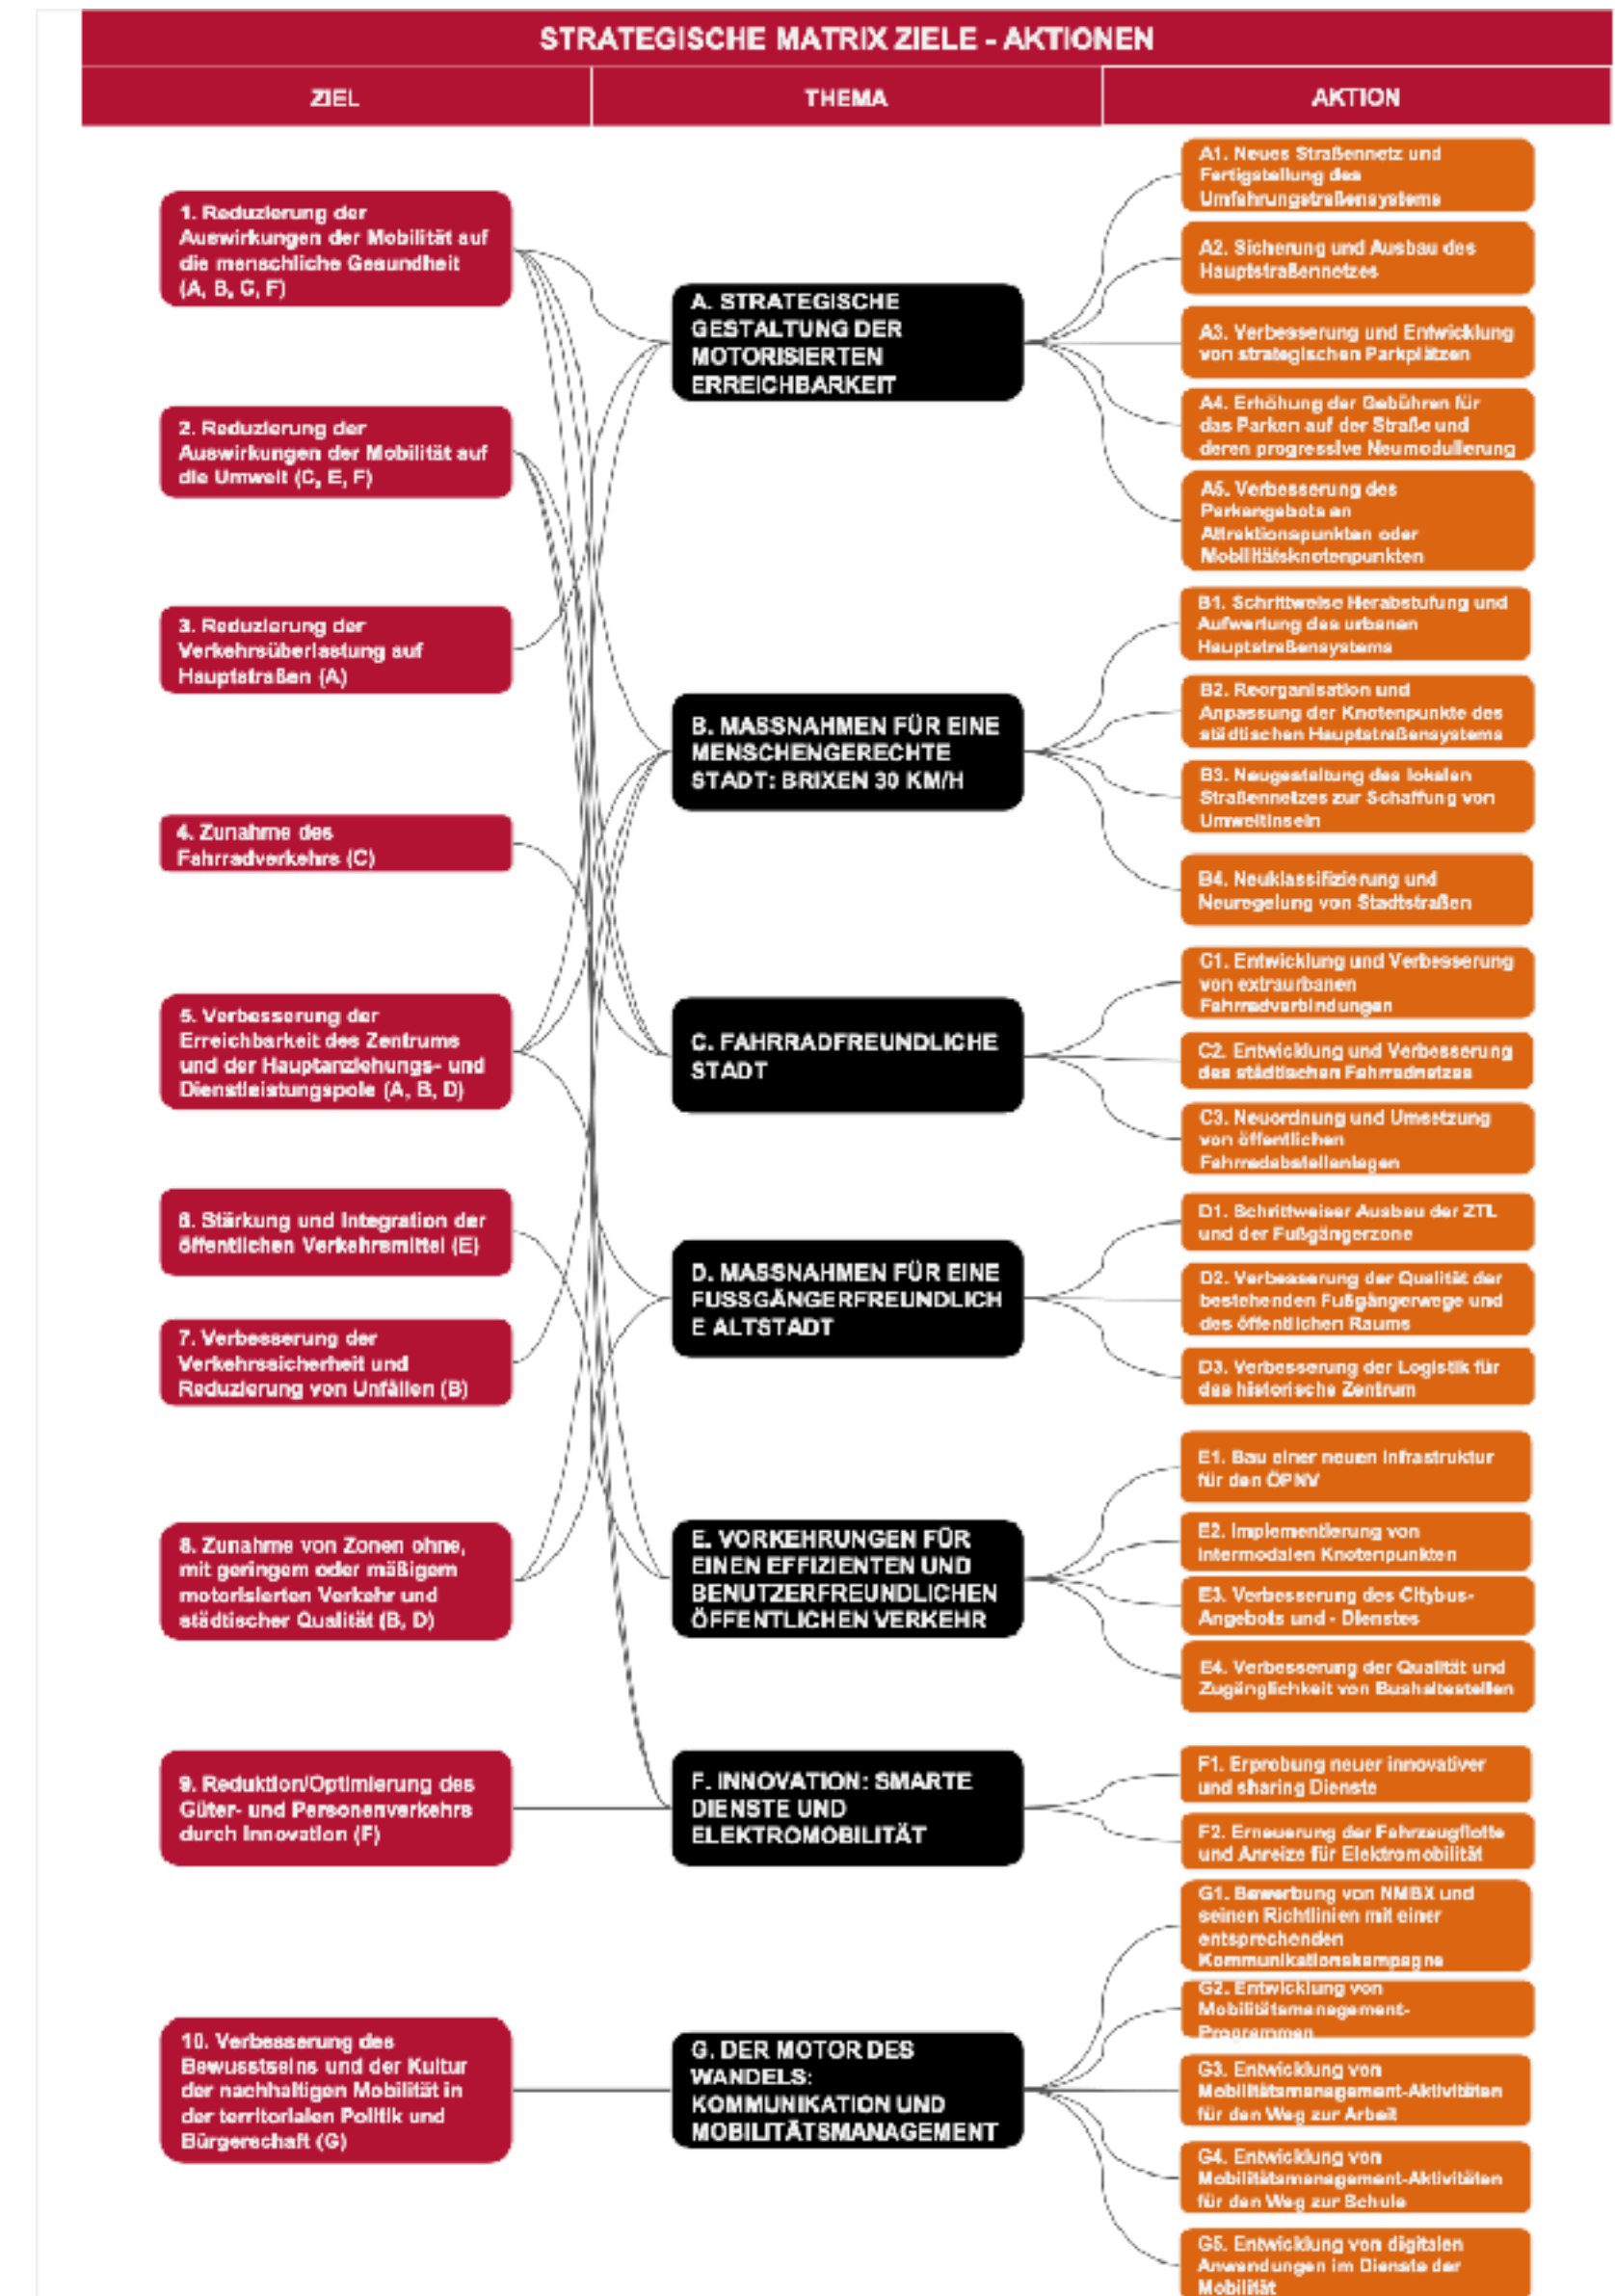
STRATEGISCHE MATRIX ZIELE - AKTIONEN

| ZIEL | THEMA | AKTION |
|---|---|---|

1. Reduzierung der Auswirkungen der Mobilität auf die menschliche Gesundheit (A, B, C, F)

2. Reduzierung der Auswirkungen der Mobilität auf die Umwelt (C, E, F)

3. Reduzierung der Verkehrsüberlastung auf Hauptstraßen (A)

4. Zunahme des Fahrradverkehrs (C)

5. Verbesserung der Erreichbarkeit des Zentrums und der Hauptanziehungs- und Dienstleistungspole (A, B, D)

6. Stärkung und Integration der öffentlichen Verkehrsmittel (E)

7. Verbesserung der Verkehrssicherheit und Reduzierung von Unfällen (B)

8. Zunahme von Zonen ohne, mit geringem oder mäßigem motorisierten Verkehr und städtischer Qualität (B, D)

9. Reduktion/Optimierung des Güter- und Personenverkehrs durch Innovation (F)

10. Verbesserung des Bewusstseins und der Kultur der nachhaltigen Mobilität in der territorialen Politik und Bürgerschaft (G)

A. STRATEGISCHE GESTALTUNG DER MOTORISIERTEN ERREICHBARKEIT

B. MASSNAHMEN FÜR EINE MENSCHENGERECHTE STADT: BRIXEN 30 KM/H

C. FAHRRADFREUNDLICHE STADT

D. MASSNAHMEN FÜR EINE FUSSGÄNGERFREUNDLICHE ALTSTADT

E. VORKEHRUNGEN FÜR EINEN EFFIZIENTEN UND BENUTZERFREUNDLICHEN ÖFFENTLICHEN VERKEHR

F. INNOVATION: SMARTE DIENSTE UND ELEKTROMOBILITÄT

G. DER MOTOR DES WANDELS: KOMMUNIKATION UND MOBILITÄTSMANAGEMENT

A1. Neues Straßennetz und Fertigstellung des Umfahrungstraßensystems

A2. Sicherung und Ausbau des Hauptstraßennetzes

A3. Verbesserung und Entwicklung von strategischen Parkplätzen

A4. Erhöhung der Gebühren für das Parken auf der Straße und deren progressive Neumodulierung

A5. Verbesserung des Parkangebots an Attraktionspunkten oder Mobilitätsknotenpunkten

B1. Schrittweise Herabstufung und Aufwertung des urbanen Hauptstraßensystems

B2. Reorganisation und Anpassung der Knotenpunkte des städtischen Hauptstraßensystems

B3. Neugestaltung des lokalen Straßennetzes zur Schaffung von Umweltinseln

B4. Neuklassifizierung und Neuregelung von Stadtstraßen

C1. Entwicklung und Verbesserung von extraurbanen Fahrradverbindungen

C2. Entwicklung und Verbesserung des städtischen Fahrradnetzes

C3. Neuordnung und Umsetzung von öffentlichen Fahrradabstellanlagen

D1. Schrittweiser Ausbau der ZTL und der Fußgängerzone

D2. Verbesserung der Qualität der bestehenden Fußgängerwege und des öffentlichen Raums

D3. Verbesserung der Logistik für das historische Zentrum

E1. Bau einer neuen Infrastruktur für den ÖPNV

E2. Implementierung von intermodalen Knotenpunkten

E3. Verbesserung des Citybus-Angebots und - Dienstes

E4. Verbesserung der Qualität und Zugänglichkeit von Bushaltestellen

F1. Erprobung neuer innovativer und sharing Dienste

F2. Erneuerung der Fahrzeugflotte und Anreize für Elektromobilität

G1. Bewerbung von NMBX und seinen Richtlinien mit einer entsprechenden Kommunikationskampagne

G2. Entwicklung von Mobilitätsmanagement-Programmen

G3. Entwicklung von Mobilitätsmanagement-Aktivitäten für den Weg zur Arbeit

G4. Entwicklung von Mobilitätsmanagement-Aktivitäten für den Weg zur Schule

G5. Entwicklung von digitalen Anwendungen im Dienste der Mobilität